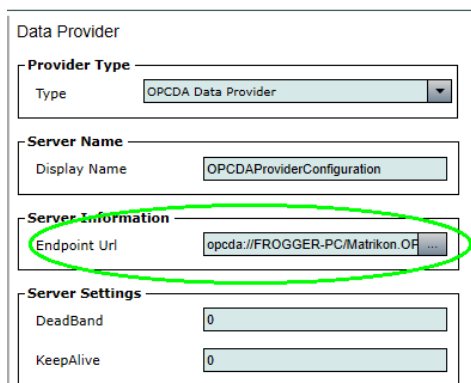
Data Provider

Provider Type

Type OPCDA Data Provider

Server Name

Display Name OPCDAProviderConfiguration

Server Information

Endpoint Url opcda://FROGGER-PC/Matrikon.OP ...

Server Settings

DeadBand 0

KeepAlive 0